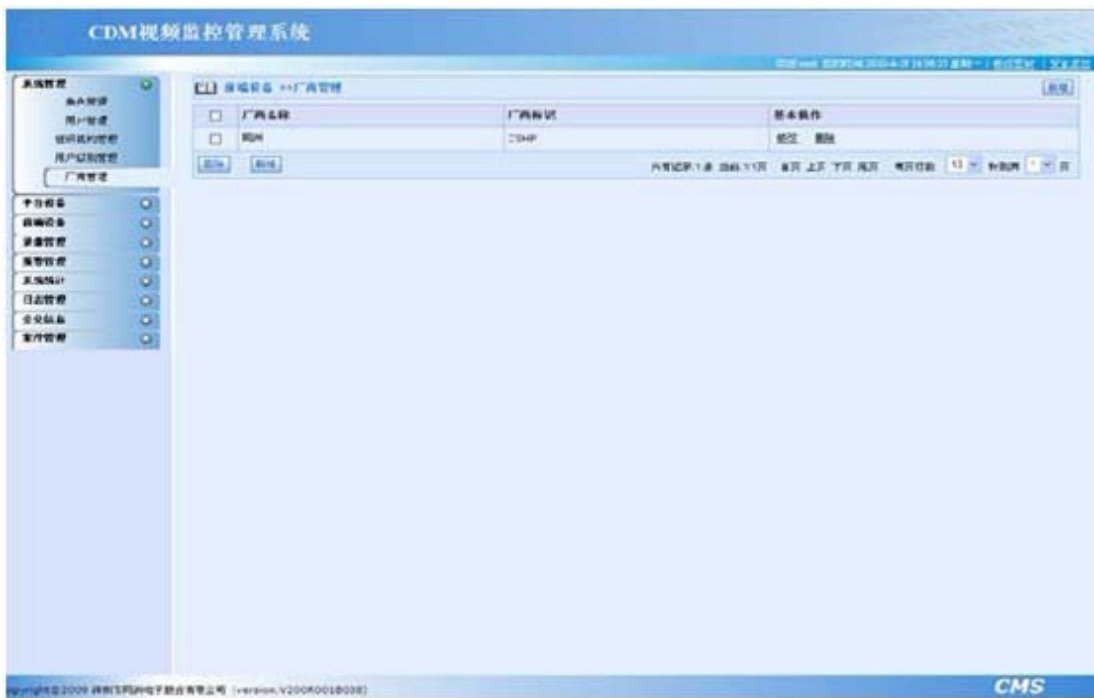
CDM视频监控管理系统

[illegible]

系统管理
角色管理
用户管理
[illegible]
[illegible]
厂商管理
平台设备
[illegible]
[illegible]
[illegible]
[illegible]
日志管理
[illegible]
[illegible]

前端设备 >>厂商管理

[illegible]

| | 厂商名称 | 厂商标识 | 基本操作 |
|---|---|---|---|
| | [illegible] | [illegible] | 修改 删除 |

添加 删除

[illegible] 首页 上页 下页 尾页 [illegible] 13 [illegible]

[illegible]2009 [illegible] (version.V200R001B008)

CMS